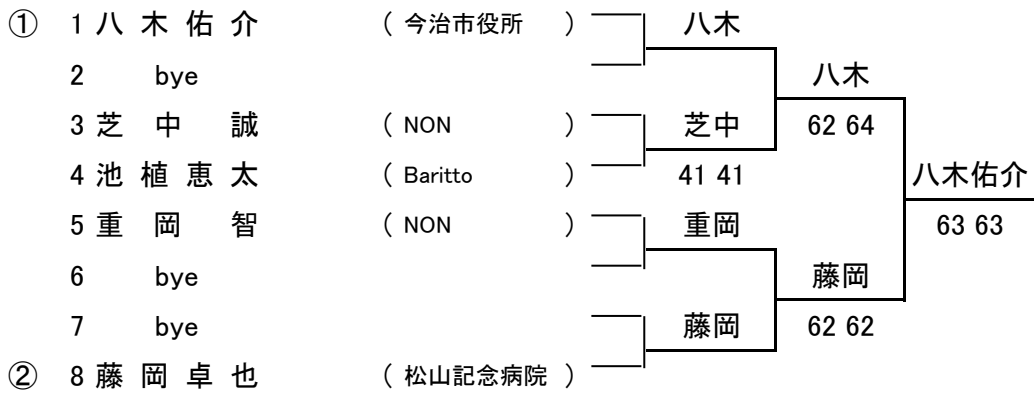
① 1 八 木 佑 介 ( 今治市役所 )
2 bye
3 芝 中 誠 ( NON )
4 池 植 恵 太 ( Baritto )
5 重 岡 智 ( NON )
6 bye
7 bye
② 8 藤 岡 卓 也 ( 松山記念病院 )

八木
芝中
41 41
重岡
藤岡

八木
62 64
藤岡
62 62

八木佑介
63 63